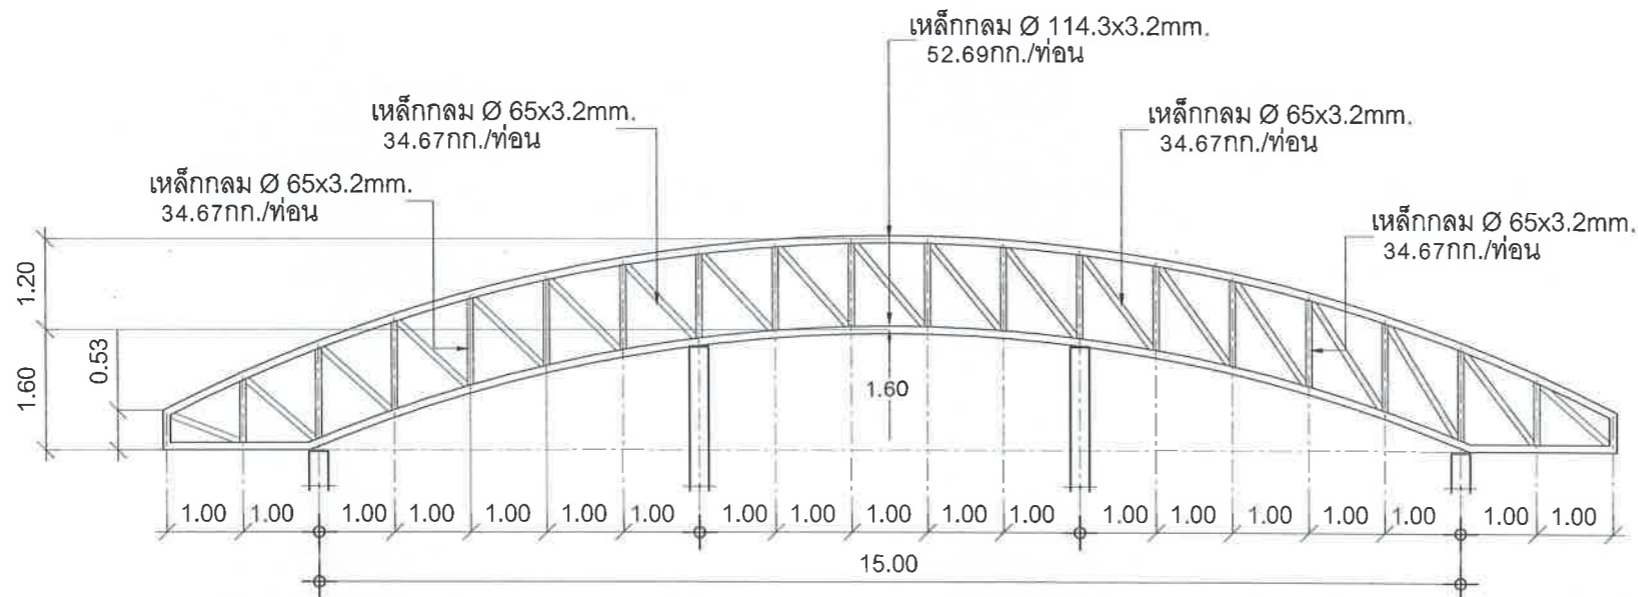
เหล็กกลม Ø 114.3x3.2mm.
52.69กก./ท่อน

เหล็กกลม Ø 65x3.2mm.
34.67กก./ท่อน

เหล็กกลม Ø 65x3.2mm.
34.67กก./ท่อน

เหล็กกลม Ø 65x3.2mm.
34.67กก./ท่อน

เหล็กกลม Ø 65x3.2mm.
34.67กก./ท่อน

1.20
1.60
0.53
1.60

1.00 1.00 1.00 1.00 1.00 1.00 1.00 1.00 1.00 1.00 1.00 1.00 1.00 1.00 1.00 1.00 1.00 1.00 1.00

15.00